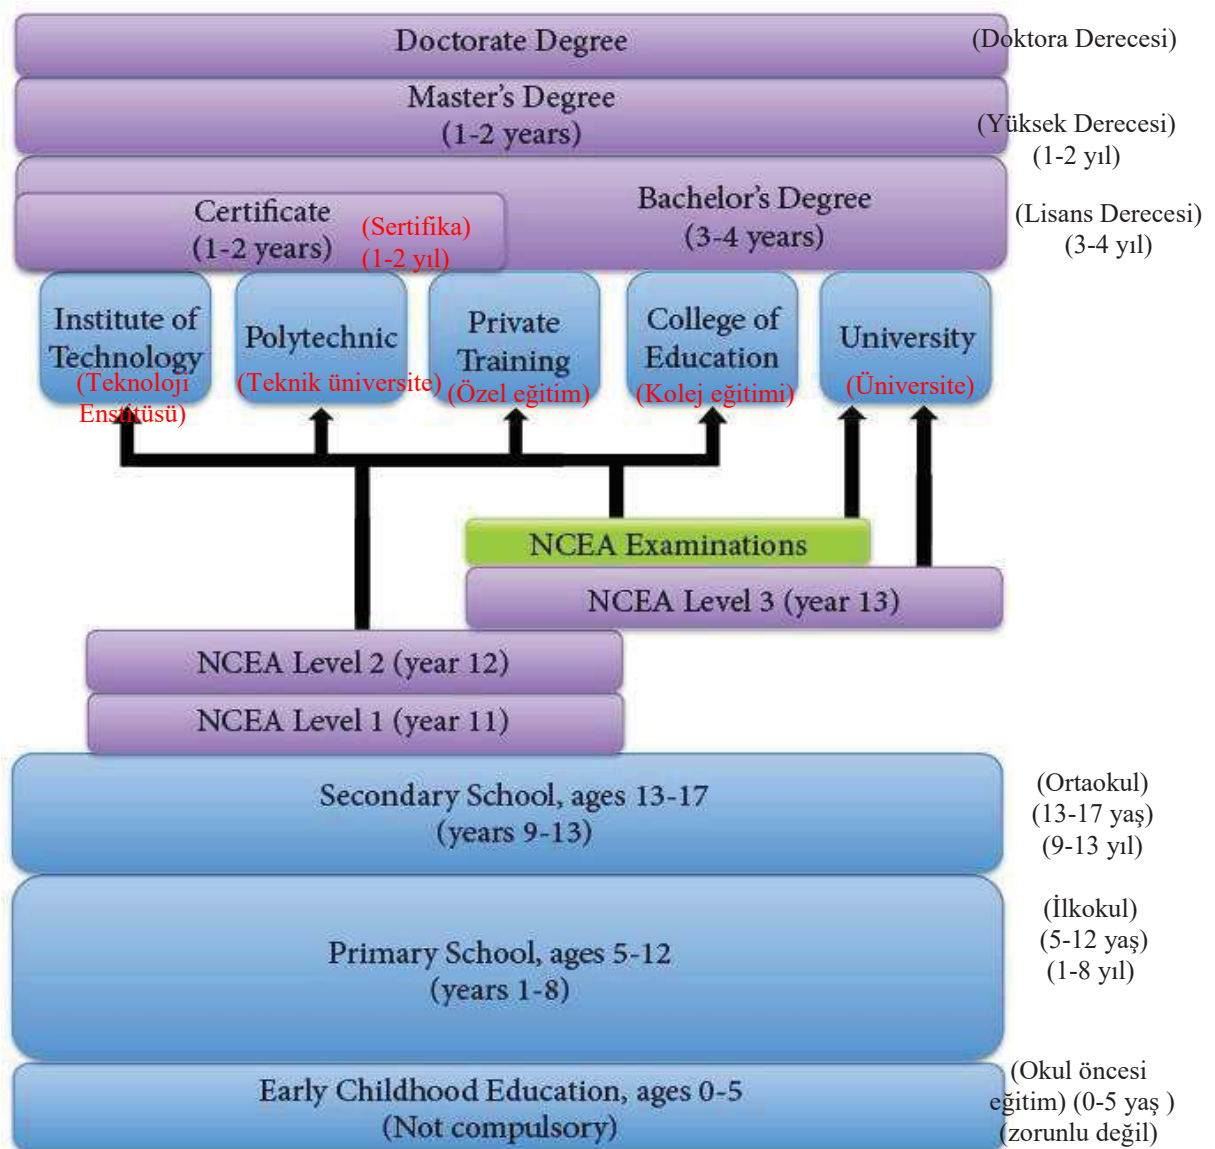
Doctorate Degree (Doktora Derecesi)

Master's Degree (1-2 years) (Yüksek Derecesi) (1-2 yıl)

Certificate (1-2 years) (Sertifika) (1-2 yıl)

Bachelor's Degree (3-4 years) (Lisans Derecesi) (3-4 yıl)

Institute of Technology (Teknolojı Enstitüsü)

Polytechnic (Teknik üniversite)

Private Training (Özel eğitim)

College of Education (Kolej eğitimi)

University (Üniversite)

NCEA Examinations

NCEA Level 3 (year 13)

NCEA Level 2 (year 12)

NCEA Level 1 (year 11)

Secondary School, ages 13-17 (years 9-13) (Ortaokul) (13-17 yaş) (9-13 yıl)

Primary School, ages 5-12 (years 1-8) (İlkokul) (5-12 yaş) (1-8 yıl)

Early Childhood Education, ages 0-5 (Not compulsory) (Okul öncesi eğitim) (0-5 yaş ) (zorunlu değil)